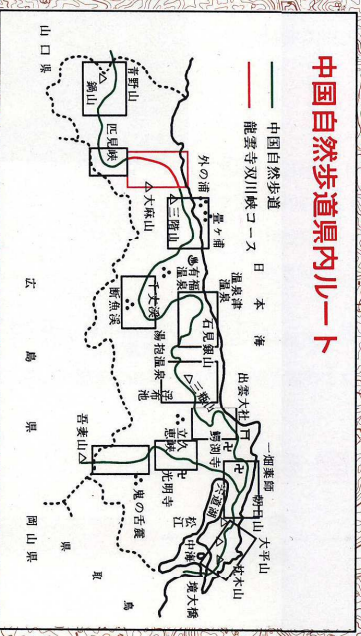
中国自然歩道県内ルート

中国自然歩道
能雲寺双川峡コース

山口県

寂地山
三瓶山
匹見峡
外の浦
大麻山
三隅山
畳ヶ浦
有福温泉
温泉津温泉
日本海
十文字
断魚渓
石見銀山
湯抱温泉
浮布池
出雲大社
三瓶山
鰐淵寺
立久恵峡
一畑薬師
宍道湖
朝日山
大平山
松江
中海
枕木山
光明寺
吾妻山
鬼の舌震
堤大橋

広島県
岡山県
鳥取県